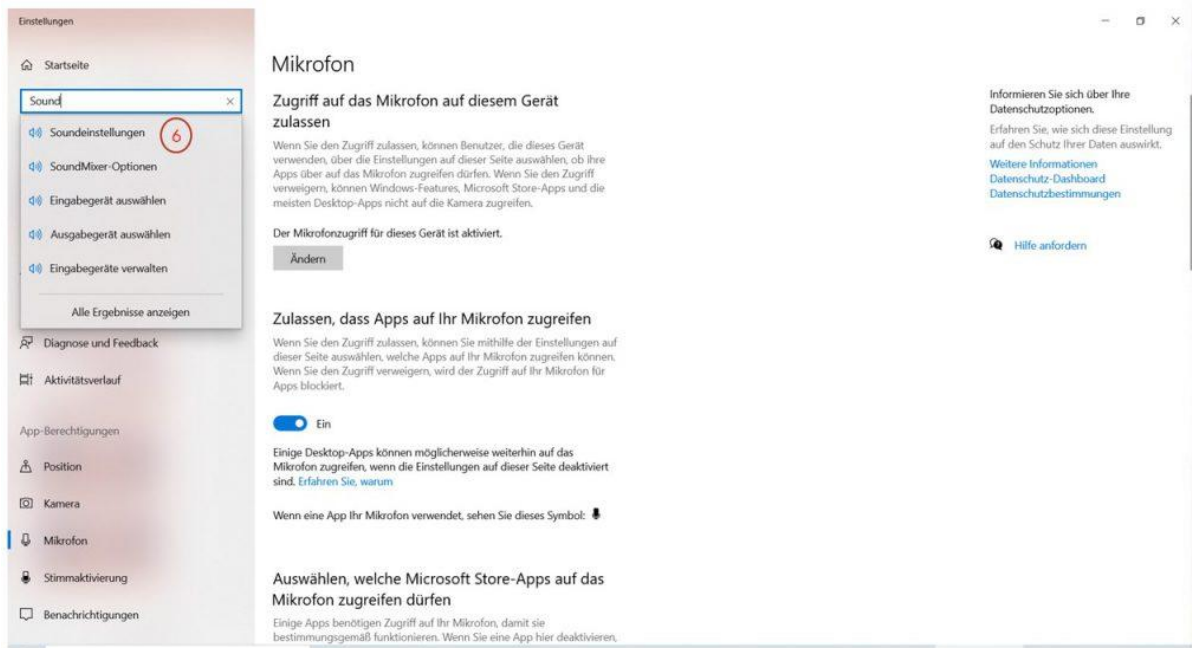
Einstellungen

Startseite

Sound

Soundeinstellungen 6

SoundMixer-Optionen

Eingabegerät auswählen

Ausgabegerät auswählen

Eingabegeräte verwalten

Alle Ergebnisse anzeigen

Diagnose und Feedback

Aktivitätsverlauf

App-Berechtigungen

Position

Kamera

Mikrofon

Stimmaktivierung

Benachrichtigungen

Mikrofon

Zugriff auf das Mikrofon auf diesem Gerät zulassen

Wenn Sie den Zugriff zulassen, können Benutzer, die dieses Gerät verwenden, über die Einstellungen auf dieser Seite auswählen, ob ihre Apps über auf das Mikrofon zugreifen dürfen. Wenn Sie den Zugriff verweigern, können Windows-Features, Microsoft Store-Apps und die meisten Desktop-Apps nicht auf die Kamera zugreifen.

Der Mikrofonzugriff für dieses Gerät ist aktiviert.

Ändern

Zulassen, dass Apps auf Ihr Mikrofon zugreifen

Wenn Sie den Zugriff zulassen, können Sie mithilfe der Einstellungen auf dieser Seite auswählen, welche Apps auf Ihr Mikrofon zugreifen können. Wenn Sie den Zugriff verweigern, wird der Zugriff auf Ihr Mikrofon für Apps blockiert.

Ein

Einige Desktop-Apps können möglicherweise weiterhin auf das Mikrofon zugreifen, wenn die Einstellungen auf dieser Seite deaktiviert sind. Erfahren Sie, warum

Wenn eine App Ihr Mikrofon verwendet, sehen Sie dieses Symbol:

Auswählen, welche Microsoft Store-Apps auf das Mikrofon zugreifen dürfen

Einige Apps benötigen Zugriff auf Ihr Mikrofon, damit sie bestimmungsgemäß funktionieren. Wenn Sie eine App hier deaktivieren,

Informieren Sie sich über Ihre Datenschutzoptionen.

Erfahren Sie, wie sich diese Einstellung auf den Schutz Ihrer Daten auswirkt.

Weitere Informationen
Datenschutz-Dashboard
Datenschutzbestimmungen

Hilfe anfordern